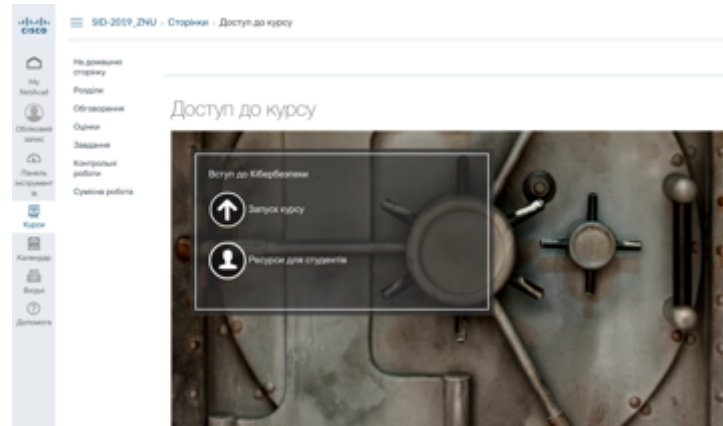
cisco

SID-2019_ZNU › Сторінки › Доступ до курсу

My NetAcad

Обліковий запис

Панель інструментів

Курси

Календар

Вхідні

Допомога

На домашню сторінку

Розділи

Обговорення

Оцінки

Завдання

Контрольні роботи

Сумісна робота

Доступ до курсу

Вступ до Кібербезпеки

Запуск курсу

Ресурси для студентів